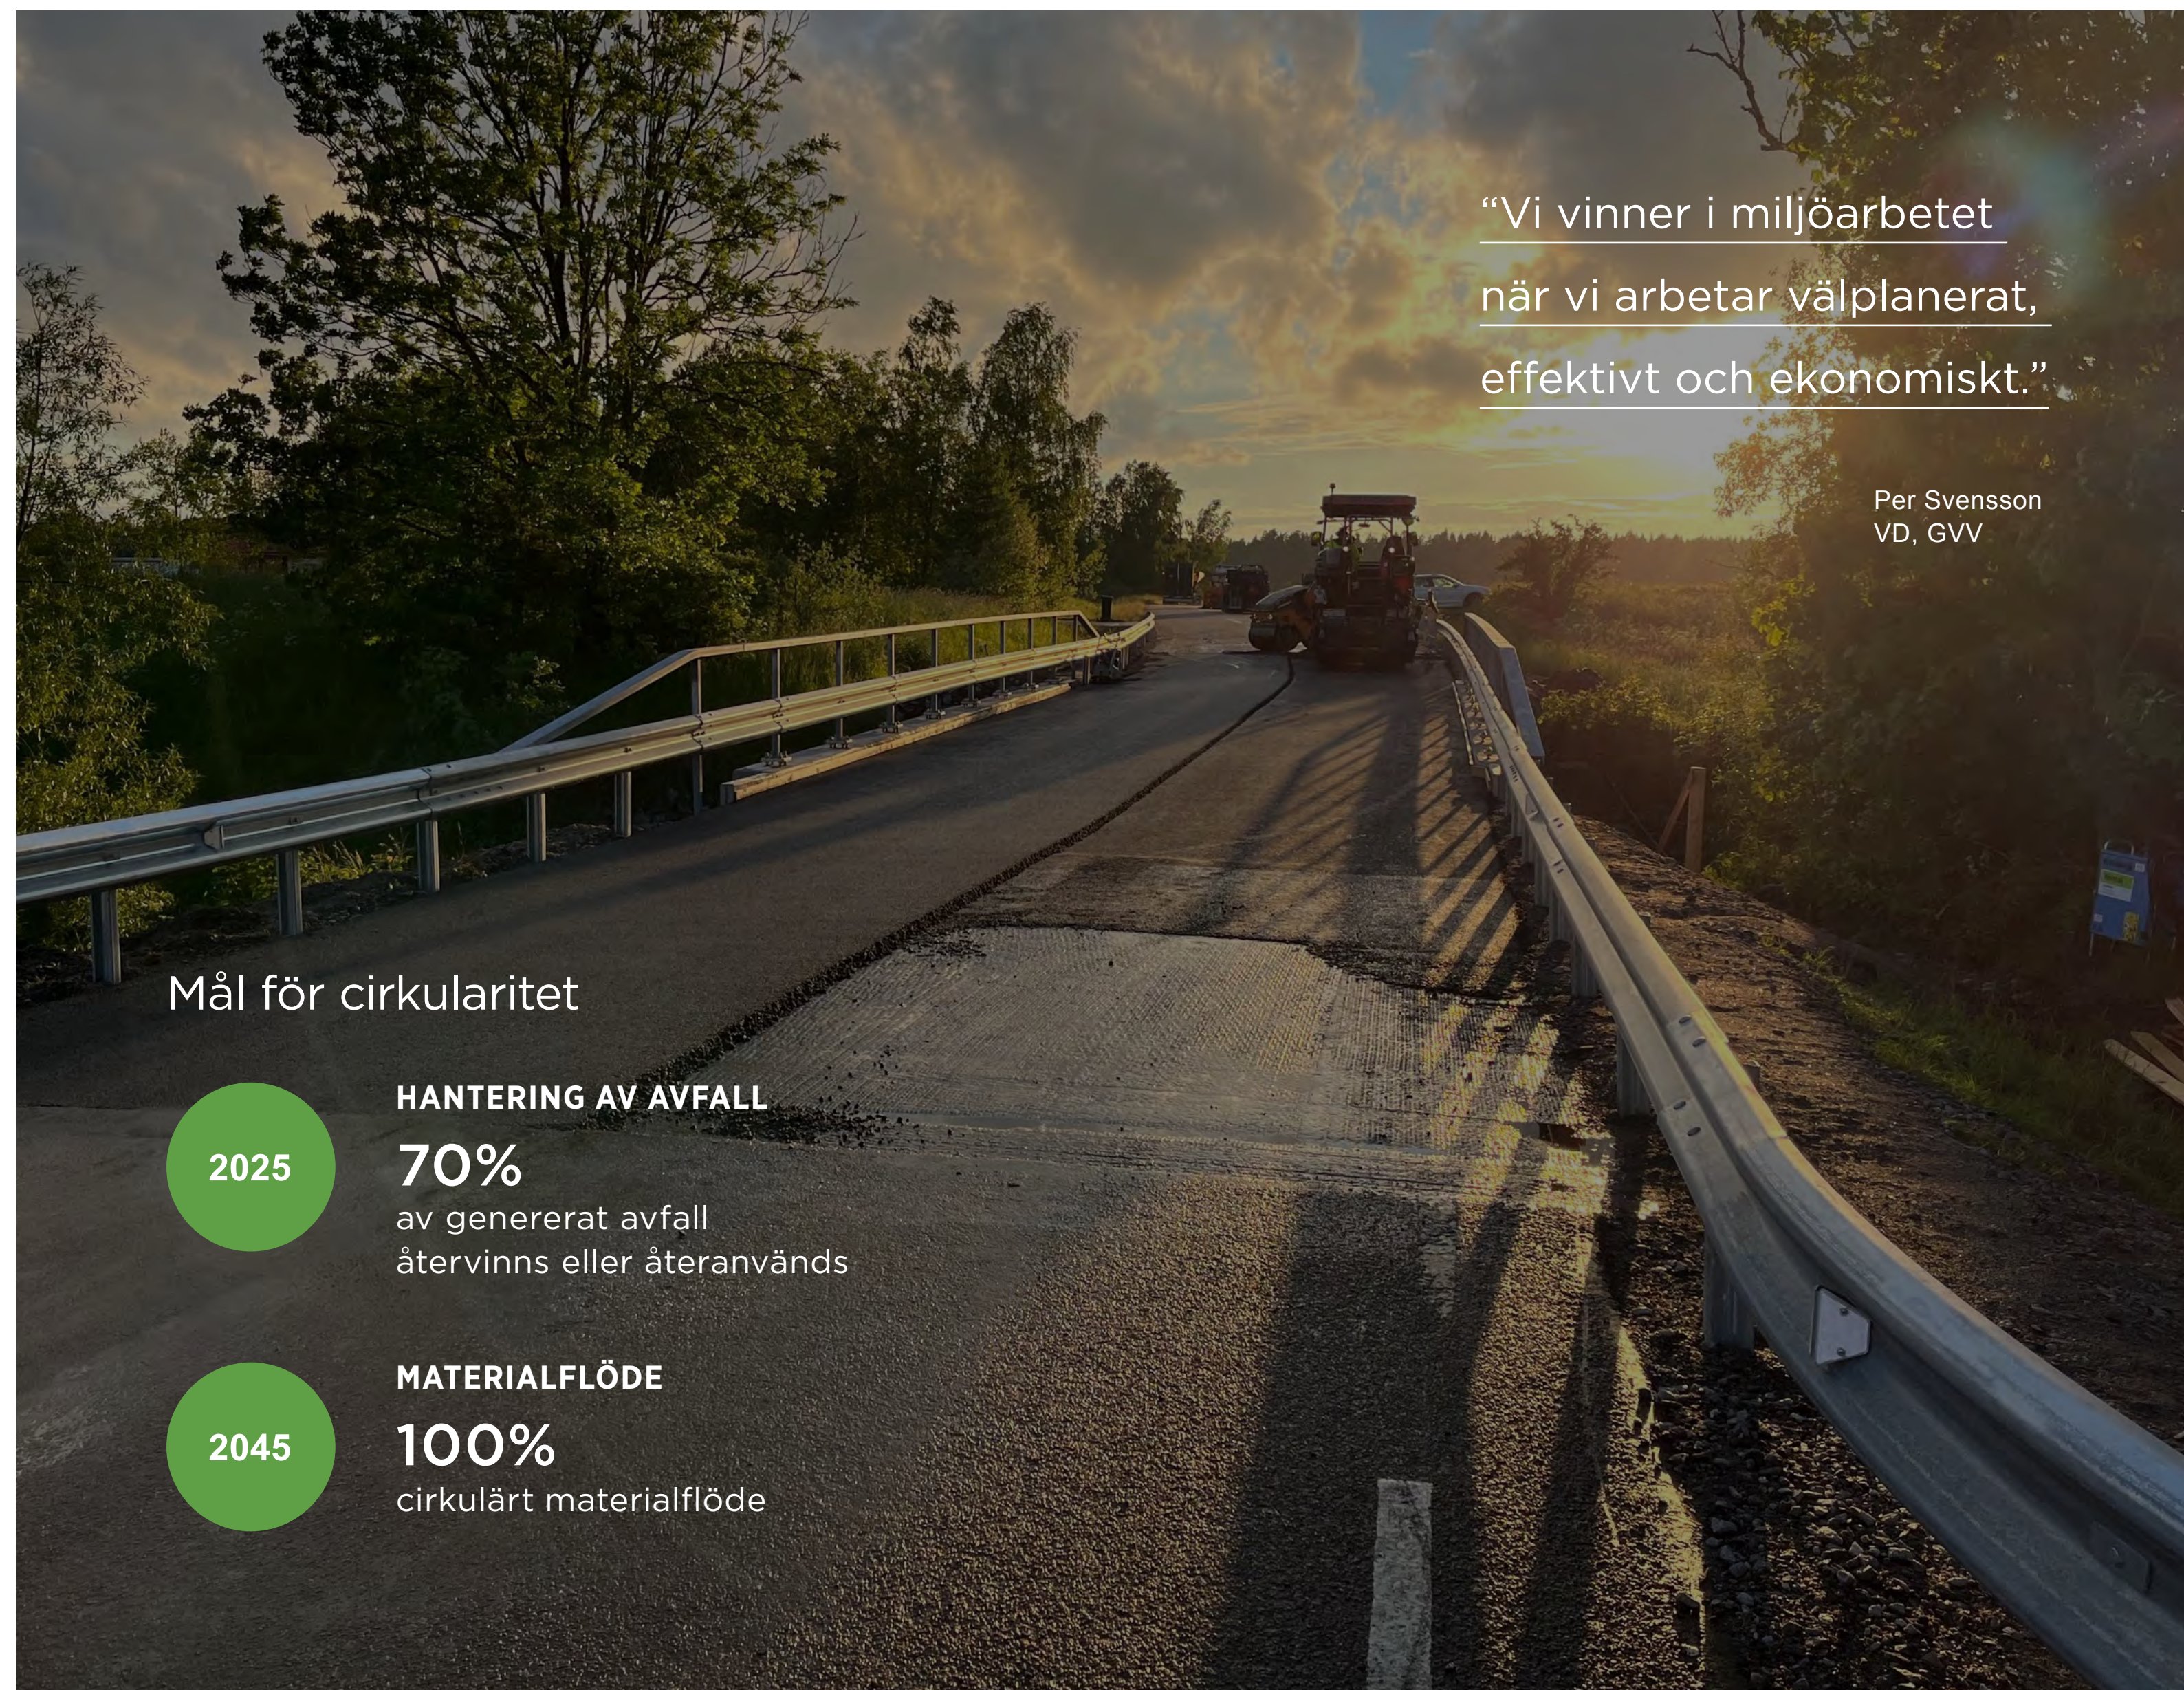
“Vi vinner i miljöarbetet när vi arbetar välplanerat, effektivt och ekonomiskt.”

Per Svensson
VD, GVV

Mål för cirkularitet

2025

HANTERING AV AVFALL

70%

av genererat avfall återvinns eller återanvänds

2045

MATERIALFLÖDE

100%

cirkulärt materialflöde